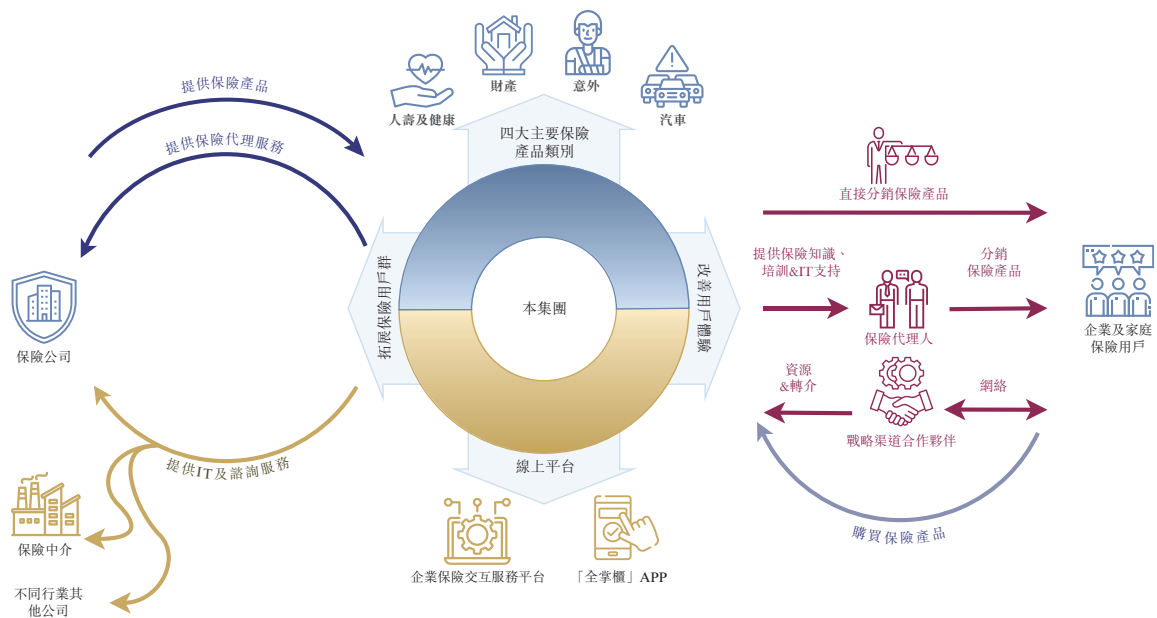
提供保險產品
提供保險代理服務
保險公司
提供IT及諮詢服務
保險中介
不同行業其他公司

人壽及健康
財產
意外
汽車
四大主要保險產品類別
拓展保險用戶群
改善用戶體驗
本集團
線上平台
企業保險交互服務平台
「全掌櫃」APP

直接分銷保險產品
提供保險知識、培訓&IT支持
分銷保險產品
保險代理人
企業及家庭保險用戶
資源&轉介
網絡
戰略渠道合作夥伴
購買保險產品